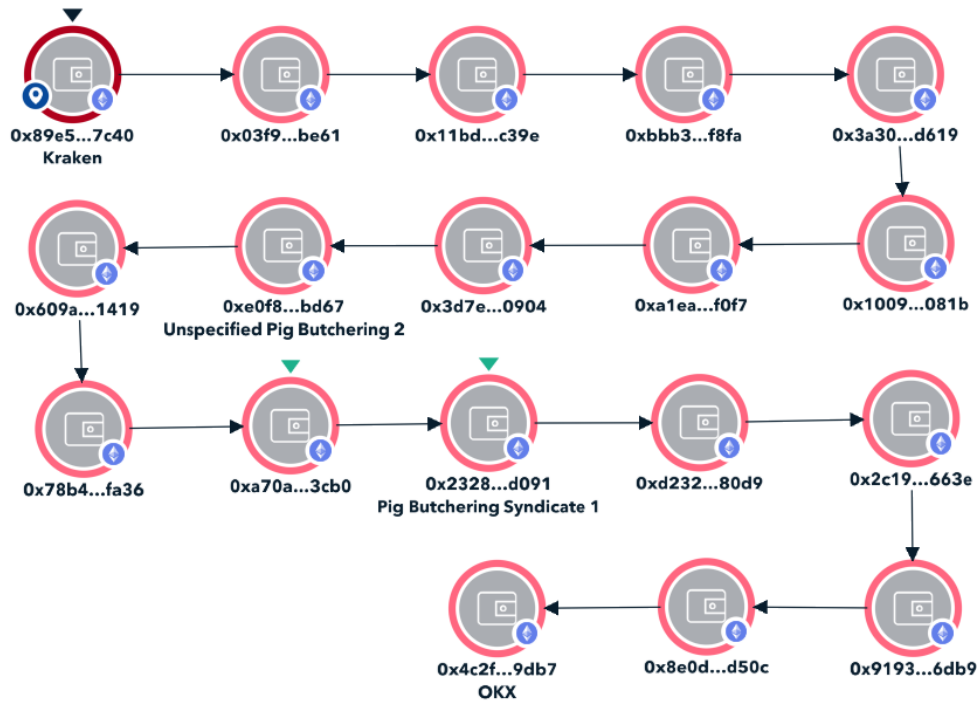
0x89e5...7c40
Kraken

0x03f9...be61

0x11bd...c39e

0xbbb3...f8fa

0x3a30...d619

0x1009...081b

0xa1ea...f0f7

0x3d7e...0904

0xe0f8...bd67
Unspecified Pig Butchering 2

0x609a...1419

0x78b4...fa36

0xa70a...3cb0

0x2328...d091
Pig Butchering Syndicate 1

0xd232...80d9

0x2c19...663e

0x9193...6db9

0x8e0d...d50c

0x4c2f...9db7
OKX